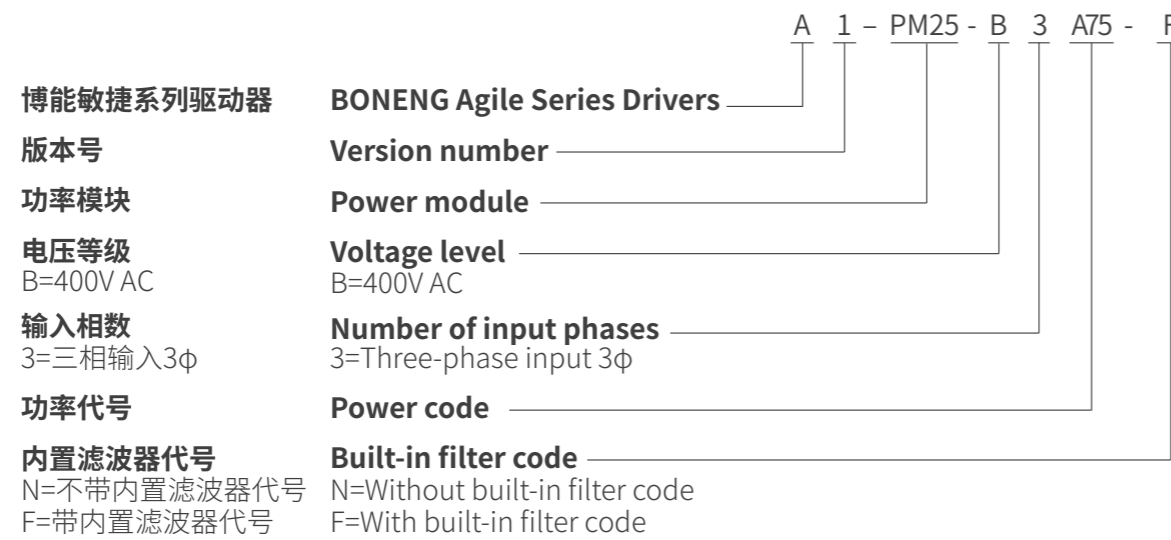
A 1 – PM25 - B 3 A75 - F

博能敏捷系列驱动器 BONENG Agile Series Drivers

版本号 Version number

功率模块 Power module

电压等级
B=400V AC

Voltage level
B=400V AC

输入相数
3=三相输入3ϕ

Number of input phases
3=Three-phase input 3ϕ

功率代号 Power code

内置滤波器代号
N=不带内置滤波器代号
F=带内置滤波器代号

Built-in filter code
N=Without built-in filter code
F=With built-in filter code